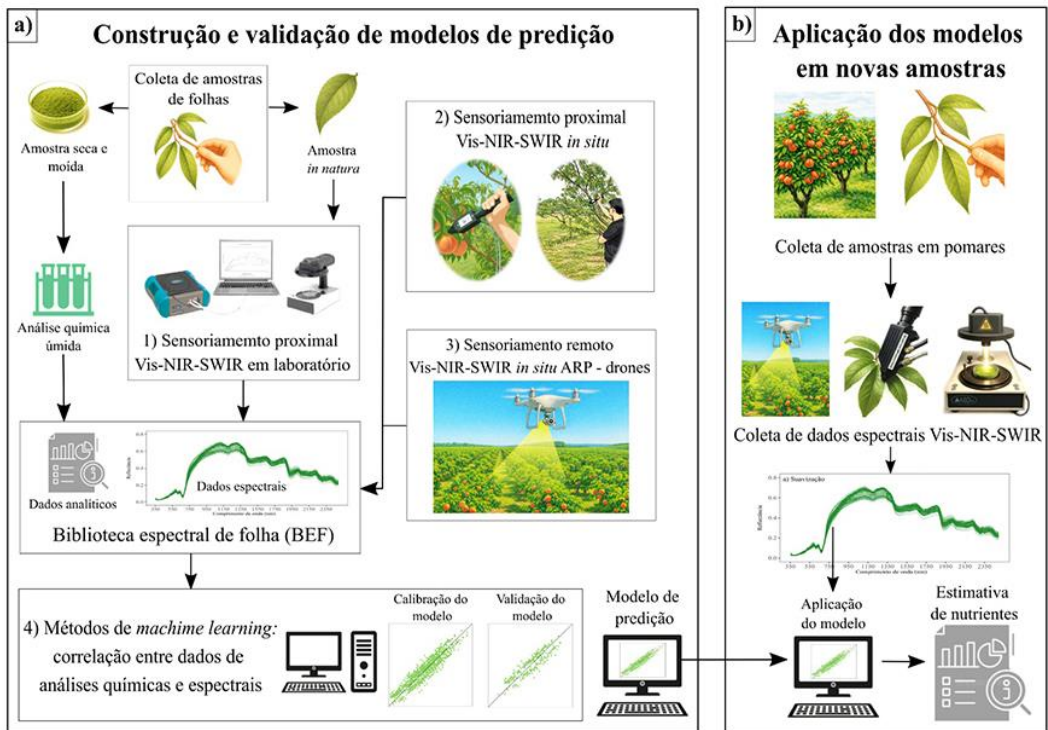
a)

Construção e validação de modelos de predição

Coleta de amostras de folhas

Amostra seca e moída

Amostra *in natura*

2) Sensoriamemto proximal Vis-NIR-SWIR *in situ*

Análise química úmida

1) Sensoriamemto proximal Vis-NIR-SWIR em laboratório

3) Sensoriamento remoto Vis-NIR-SWIR *in situ* ARP - drones

Dados analíticos

Dados espectrais

Biblioteca espectral de folha (BEF)

4) Métodos de *machime learning:* correlação entre dados de análises químicas e espectrais

Calibração do modelo

Validação do modelo

Modelo de predição

b)

Aplicação dos modelos em novas amostras

Coleta de amostras em pomares

Coleta de dados espectrais Vis-NIR-SWIR

a) Suavização

Aplicação do modelo

Estimativa de nutrientes